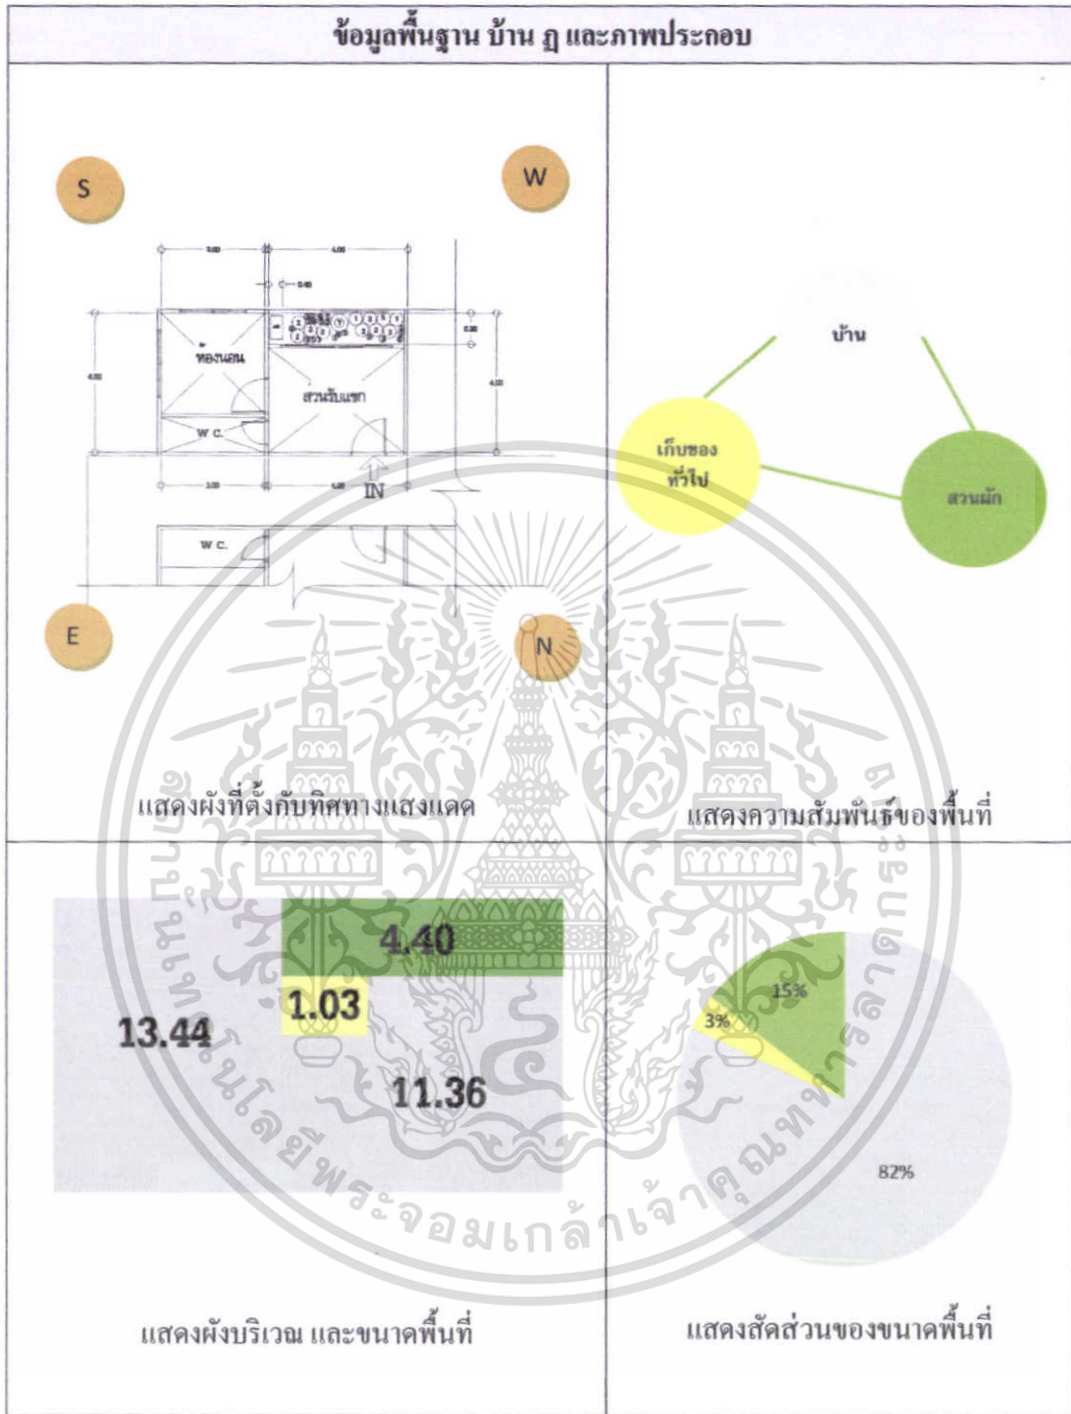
ข้อมูลพื้นฐาน บ้าน ฎ และภาพประกอบ

S

W

ห้องนอน

ส่วนรับแขก

W C.

IN

W C.

E

N

แสดงผังที่ตั้งกับทิศทางแสงแดด

บ้าน

เก็บของ ทั่วไป

สวนผัก

แสดงความสัมพันธ์ของพื้นที่

4.40

1.03

13.44

11.36

แสดงผังบริเวณ และขนาดพื้นที่

15%

3%

82%

แสดงสัดส่วนของขนาดพื้นที่

สถาบันเทคโนโลยีพระจอมเกล้าเจ้าคุณทหารลาดกระบัง